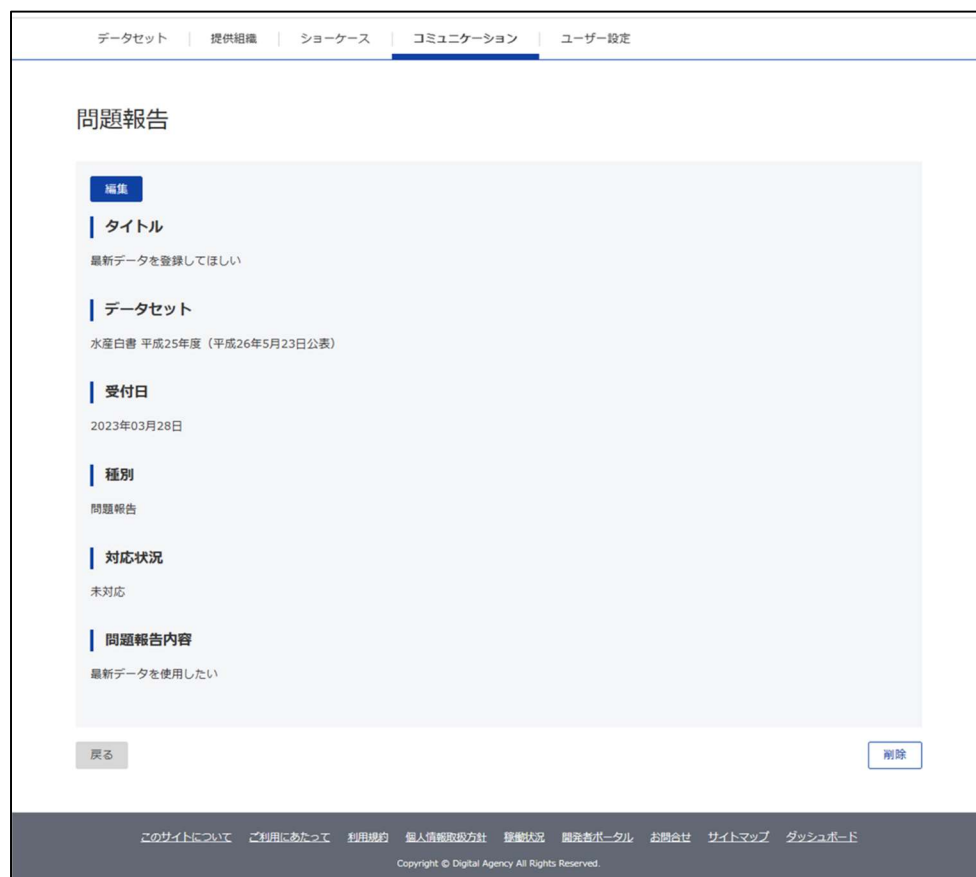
データセット | 提供組織 | ショーケース | コミュニケーション | ユーザー設定

問題報告

編集

タイトル

最新データを登録してほしい

データセット

水産白書 平成25年度（平成26年5月23日公表）

受付日

2023年03月28日

種別

問題報告

対応状況

未対応

問題報告内容

最新データを使用したい

戻る

削除

このサイトについて　ご利用にあたって　利用規約　個人情報取扱方針　稼働状況　開発者ポータル　お問合せ　サイトマップ　ダッシュボード

Copyright © Digital Agency All Rights Reserved.